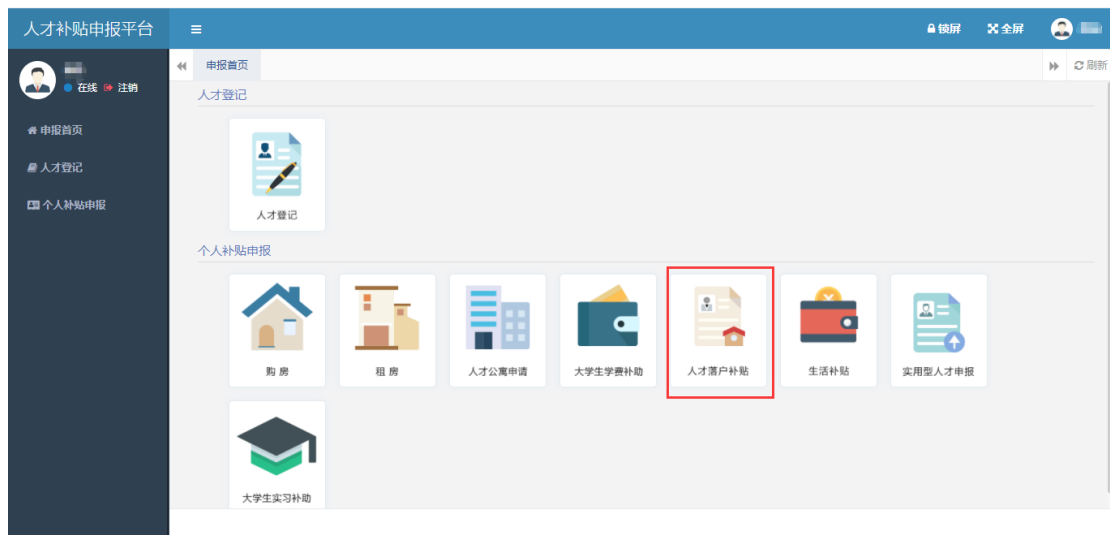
人才补贴申报平台

≡

锁屏 全屏

在线 注销

申报首页

人才登记

个人补贴申报

申报首页

刷新

人才登记

人才登记

个人补贴申报

购 房

租 房

人才公寓申请

大学生学费补助

人才落户补贴

生活补贴

实用型人才申报

大学生实习补助